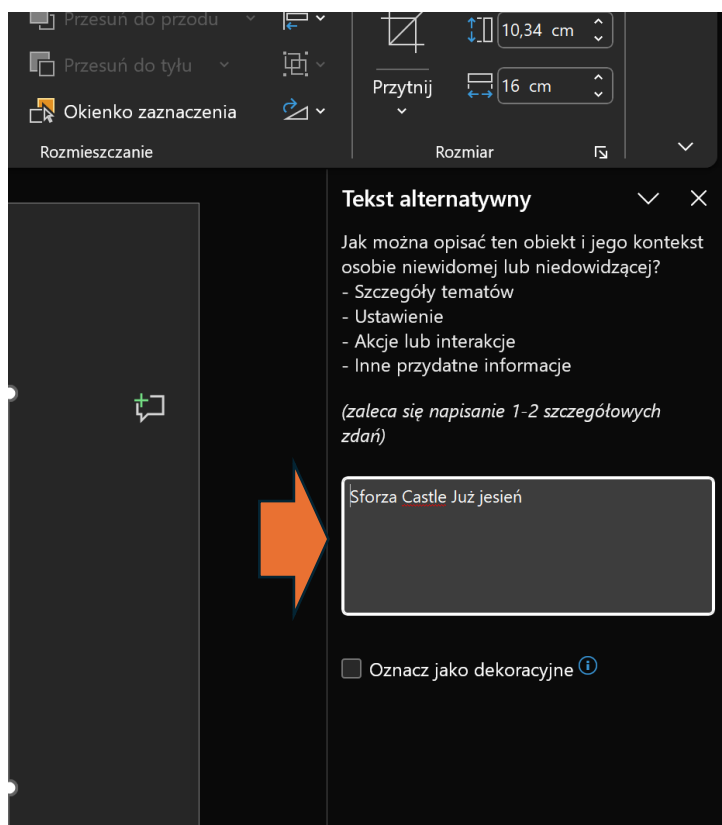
Przesuń do przodu
Przesuń do tyłu
Okienko zaznaczenia
Rozmieszczanie
Przytnij
10,34 cm
16 cm
Rozmiar

Tekst alternatywny

Jak można opisać ten obiekt i jego kontekst osobie niewidomej lub niedowidzącej?
- Szczegóły tematów
- Ustawienie
- Akcje lub interakcje
- Inne przydatne informacje

(zaleca się napisanie 1-2 szczegółowych zdań)

Sforza Castle Już jesień

Oznacz jako dekoracyjne